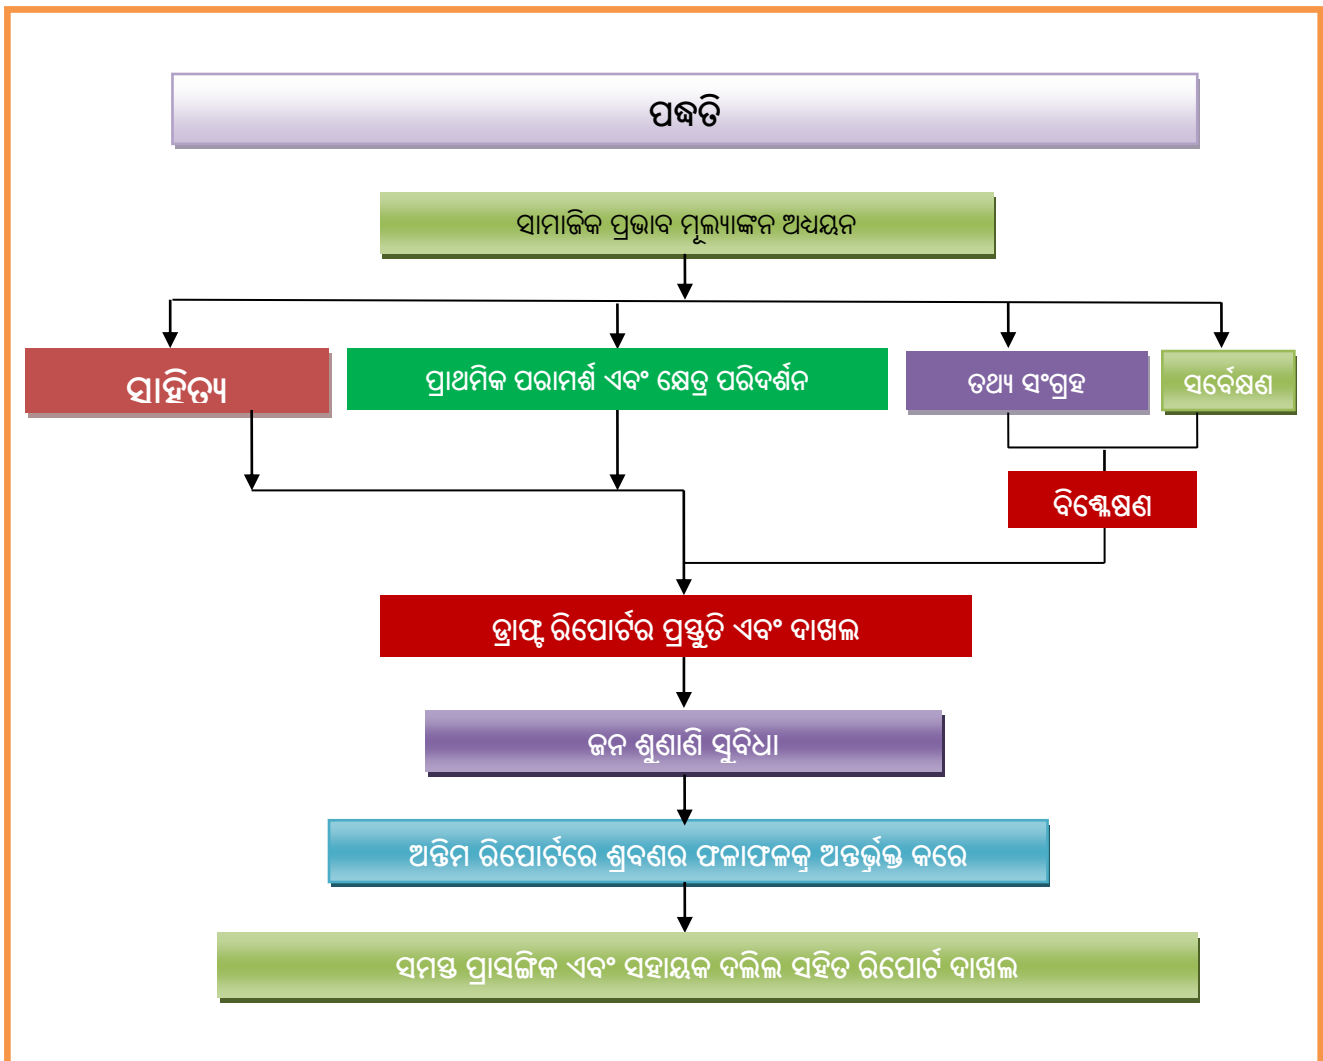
ପଦ୍ଧତି

ସାମାଜିକ ପ୍ରଭାବ ମୂଲ୍ୟାଙ୍କନ ଅଧ୍ୟୟନ

ସାହିତ୍ୟ

ପ୍ରାଥମିକ ପରାମର୍ଶ ଏବଂ କ୍ଷେତ୍ର ପରିଦର୍ଶନ

ତଥ୍ୟ ସଂଗ୍ରହ

ସର୍ବେକ୍ଷଣ

ବିଶ୍ଳେଷଣ

ଡ୍ରାଫ୍ଟ ରିପୋର୍ଟର ପ୍ରସ୍ତୁତି ଏବଂ ଦାଖଲ

ଜନ ଶୁଣାଣି ସୁବିଧା

ଅନ୍ତିମ ରିପୋର୍ଟରେ ଶ୍ରବଣର ଫଳାଫଳକୁ ଅନ୍ତର୍ଭୁକ୍ତ କରେ

ସମସ୍ତ ପ୍ରାସଙ୍ଗିକ ଏବଂ ସହାୟକ ଦଲିଲ ସହିତ ରିପୋର୍ଟ ଦାଖଲ